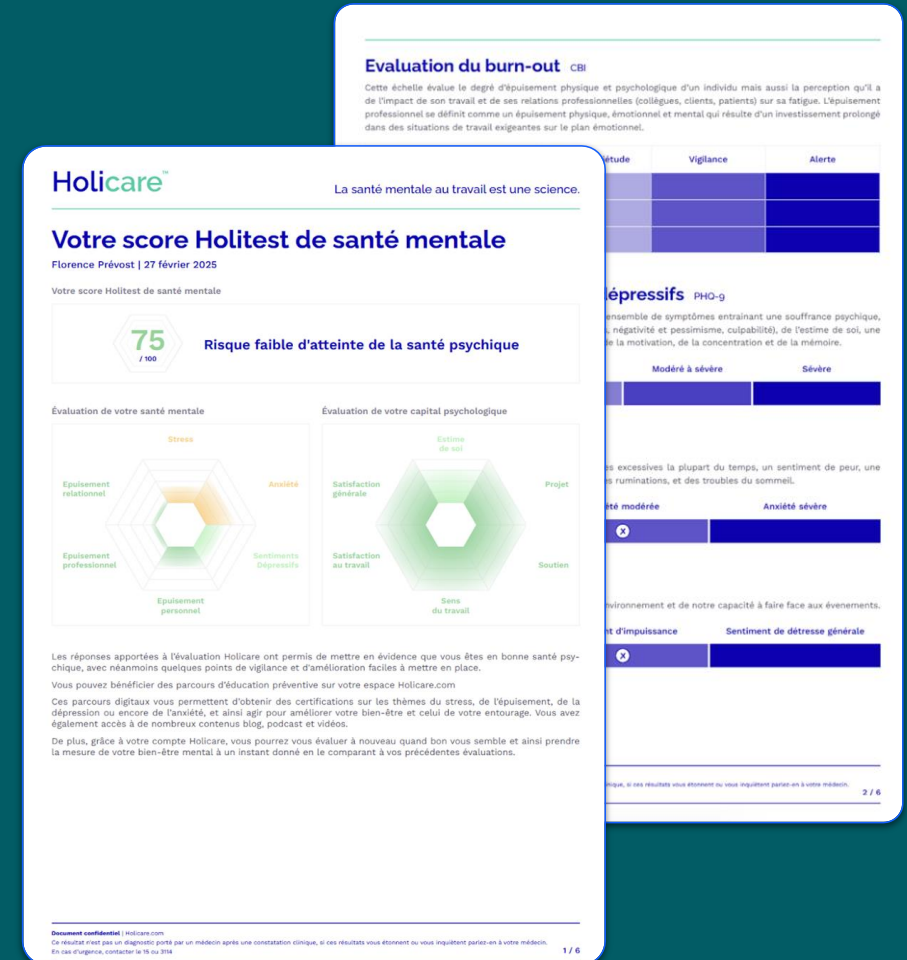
Evaluation du burn-out CBI

Cette échelle évalue le degré d'épuisement physique et psychologique d'un individu mais aussi la perception qu'il a de l'impact de son travail et de ses relations professionnelles (collègues, clients, patients) sur sa fatigue. L'épuisement professionnel se définit comme un épuisement physique, émotionnel et mental qui résulte d'un investissement prolongé dans des situations de travail exigeantes sur le plan émotionnel.

| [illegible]étude | Vigilance | Alerte |
|---|---|---|

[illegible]dépressifs PHQ-9

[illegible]ensemble de symptômes entraînant une souffrance psychique, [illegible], négativité et pessimisme, culpabilité), de l'estime de soi, une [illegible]de la motivation, de la concentration et de la mémoire.

| Modéré à sévère | Sévère |
|---|---|

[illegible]es excessives la plupart du temps, un sentiment de peur, une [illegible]s ruminations, et des troubles du sommeil.

| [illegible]té modérée | Anxiété sévère |
|---|---|

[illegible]nvironnement et de notre capacité à faire face aux évenements.

| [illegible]nt d'impuissance | Sentiment de détresse générale |
|---|---|

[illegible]nique, si ces résultats vous étonnent ou vous inquiètent parlez-en à votre médecin.

2 / 6

Holicare™

La santé mentale au travail est une science.

Votre score Holitest de santé mentale

Florence Prévost | 27 février 2025

Votre score Holitest de santé mentale

75
/ 100

Risque faible d'atteinte de la santé psychique

Évaluation de votre santé mentale

Stress
Anxiété
Sentiments Dépressifs
Epuisement personnel
Epuisement professionnel
Epuisement relationnel

Évaluation de votre capital psychologique

Estime de soi
Projet
Soutien
Sens du travail
Satisfaction au travail
Satisfaction générale

Les réponses apportées à l'évaluation Holicare ont permis de mettre en évidence que vous êtes en bonne santé psychique, avec néanmoins quelques points de vigilance et d'amélioration faciles à mettre en place.

Vous pouvez bénéficier des parcours d'éducation préventive sur votre espace Holicare.com

Ces parcours digitaux vous permettent d'obtenir des certifications sur les thèmes du stress, de l'épuisement, de la dépression ou encore de l'anxiété, et ainsi agir pour améliorer votre bien-être et celui de votre entourage. Vous avez également accès à de nombreux contenus blog, podcast et vidéos.

De plus, grâce à votre compte Holicare, vous pourrez vous évaluer à nouveau quand bon vous semble et ainsi prendre la mesure de votre bien-être mental à un instant donné en le comparant à vos précédentes évaluations.

Document confidentiel | Holicare.com
Ce résultat n'est pas un diagnostic porté par un médecin après une constatation clinique, si ces résultats vous étonnent ou vous inquiètent parlez-en à votre médecin.
En cas d'urgence, contacter le 15 ou 3114

1 / 6